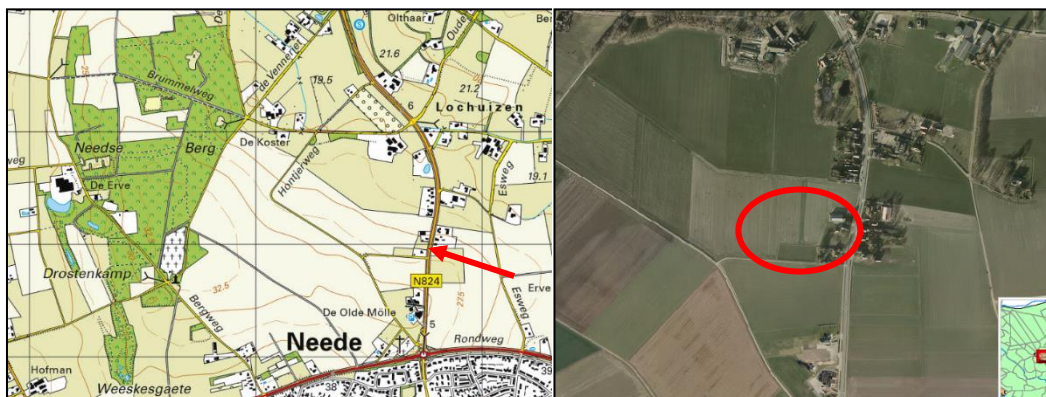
Brummelweg
De Venneweg
Olthaar
Oude
21.6
19.5
21.2
6
Lochuizen
Needse
Berg
De Koster
Hontjesweg
Esweg
19.1
De Erve
Drostenkamp
32.5
Bergweg
N824
Erve
Esweg
De Olde Molle
Neede
5
Rondweg
Hofman
Weeskesgaete
38
39